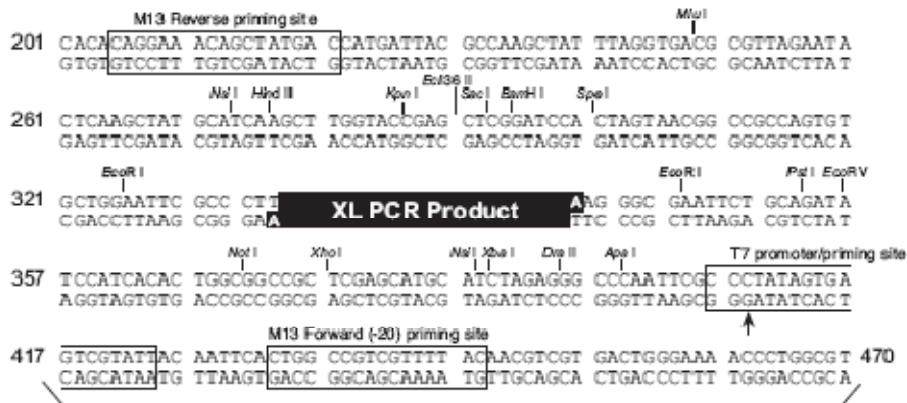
M13 Reverse priming site

Mlu I

201 CACACAGGAA ACAGCTATGA CCATGATTAC GCCAAGCTAT TTAGGTGACG CGTTAGAATA
GTGTGTCCTT TGTCGATACT GGTACTAATG CGGTTCGATA AATCCACTGC GCAATCTTAT

Nsi I Hind III Kpn I Ecl136 II Sac I BamH I Spe I

261 CTCAAGCTAT GCATCAAGCT TGGTACCGAG CTCGGATCCA CTAGTAACGG CCGCCAGTGT
GAGTTCGATA CGTAGTTCGA ACCATGGCTC GAGCCTAGGT GATCATTGCC GGCGGTCACA

EcoR I EcoR I Pst I EcoR V

321 GCTGGAATTC GCC CTT A XL PCR Product A AG GGC GAATTCT GCAGATA
CGACCTTAAG CGG GA TTC CCG CTTAAGA CGTCTAT

Not I Xho I Nsi I Xba I Dra II Apa I T7 promoter/priming site

357 TCCATCACAC TGGCGGCCGC TCGAGCATGC ATCTAGAGGG CCCAATTCGC CCTATAGTGA
AGGTAGTGTG ACCGCCGGCG AGCTCGTACG TAGATCTCCC GGGTTAAGCG GGATATCACT

M13 Forward (-20) priming site

417 GTCGTATTAC AATTCACTGG CCGTCGTTTT ACAACGTCGT GACTGGGAAA ACCCTGGCGT 470
CAGCATAATG TTAAGTGACC GGCAGCAAAA TGTTGCAGCA CTGACCCTTT TGGGACCGCA